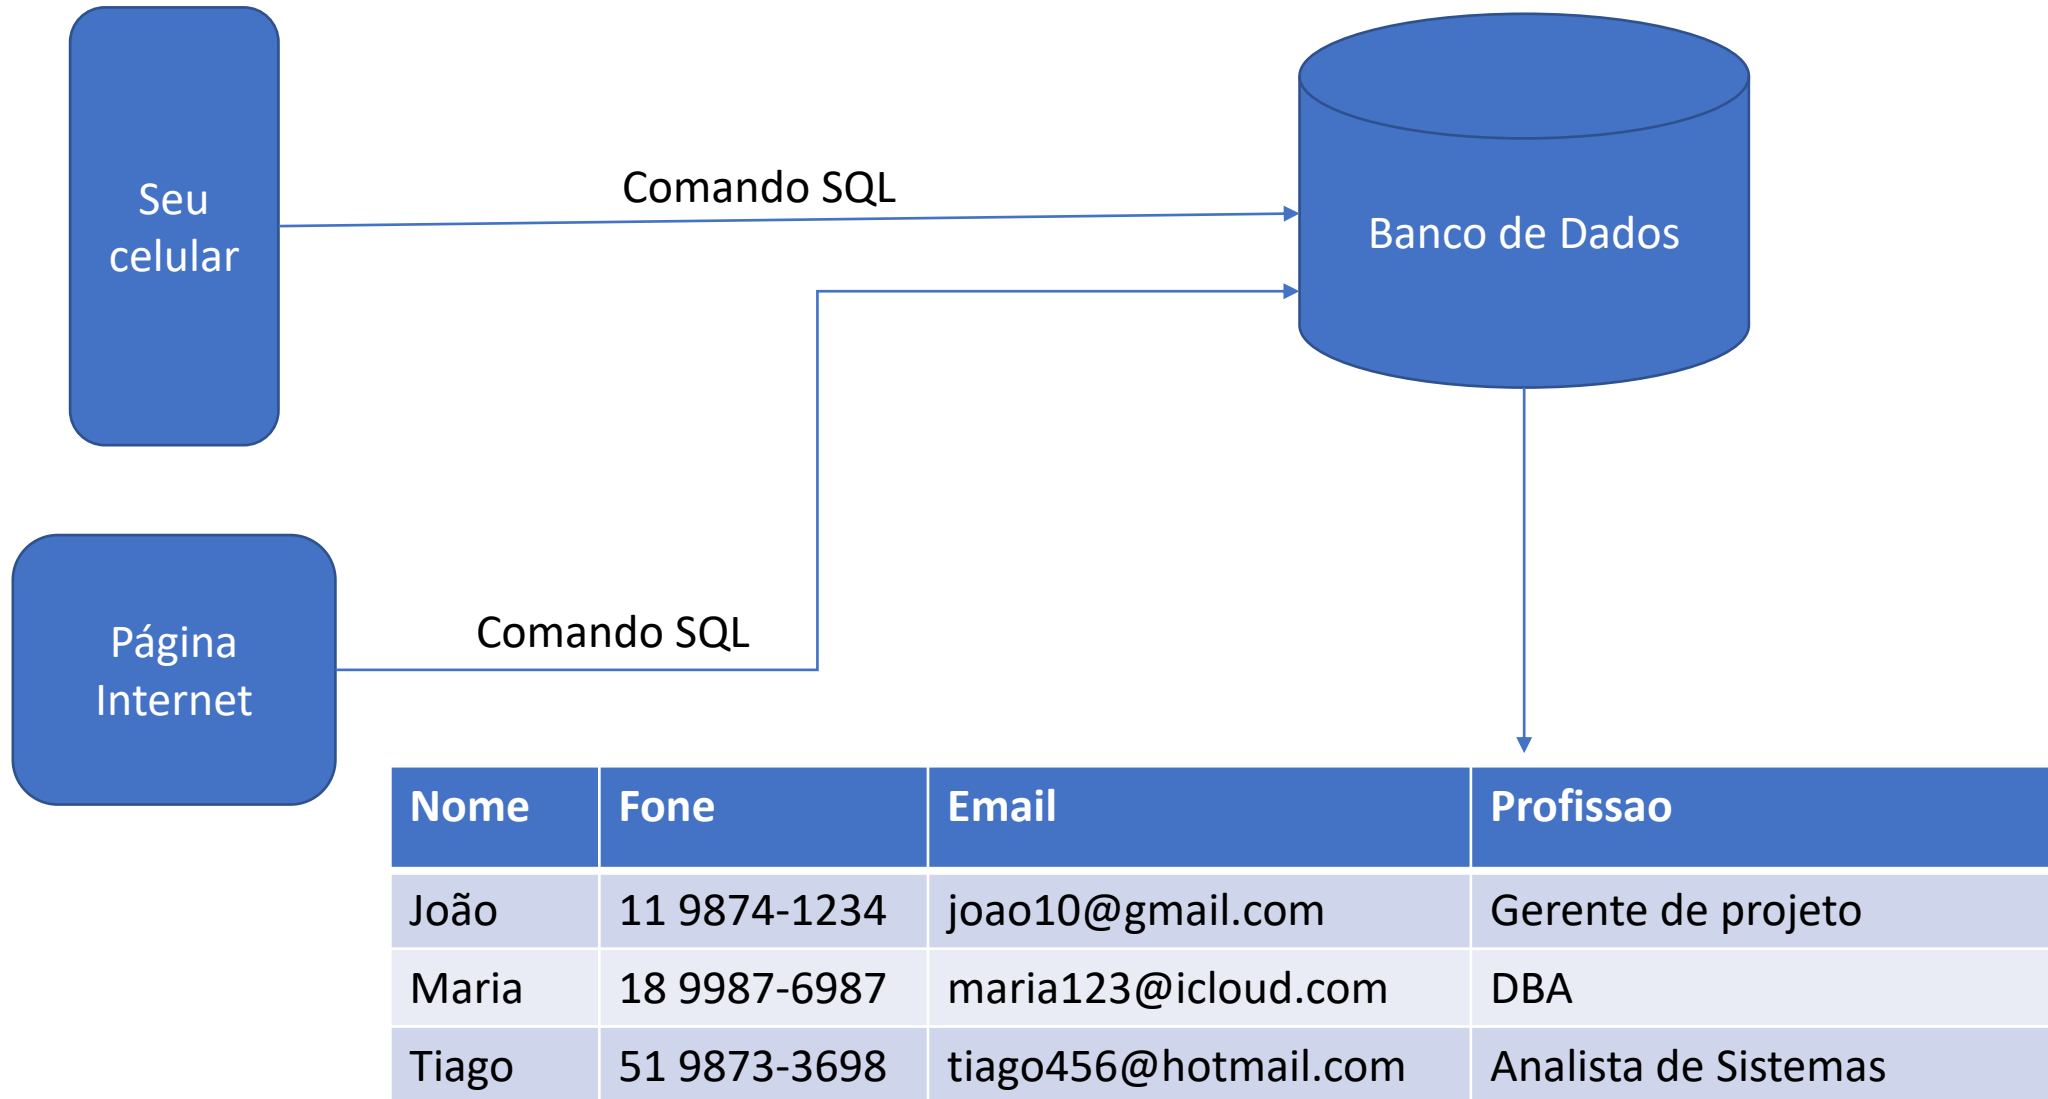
Seu celular

Comando SQL

Banco de Dados

Página Internet

Comando SQL

| Nome | Fone | Email | Profissao |
|---|---|---|---|
| João | 11 9874-1234 | joao10@gmail.com | Gerente de projeto |
| Maria | 18 9987-6987 | maria123@icloud.com | DBA |
| Tiago | 51 9873-3698 | tiago456@hotmail.com | Analista de Sistemas |